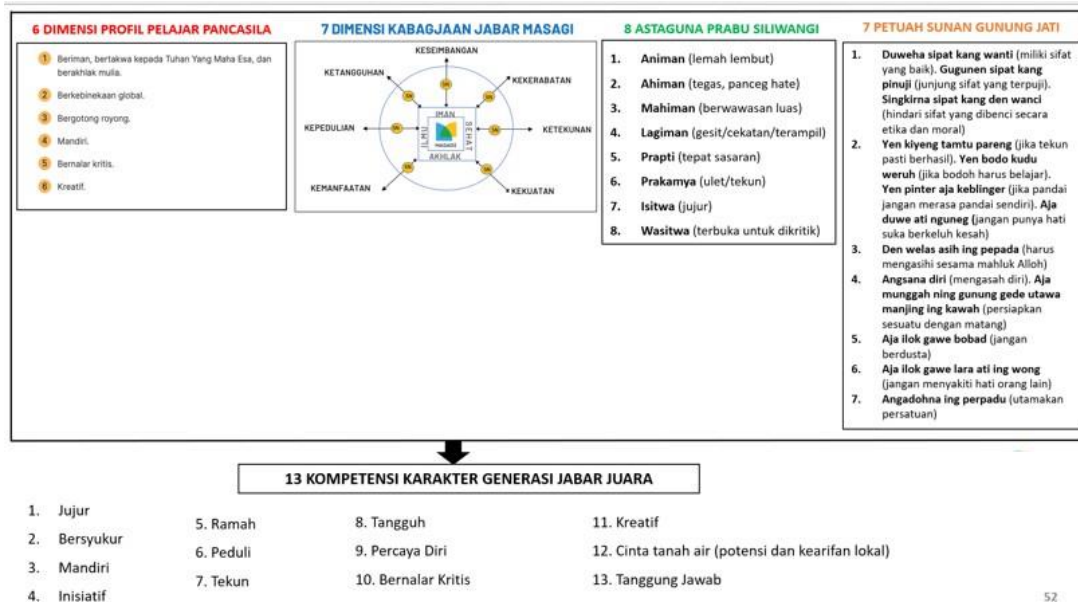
6 DIMENSI PROFIL PELAJAR PANCASILA

1 Beriman, bertakwa kepada Tuhan Yang Maha Esa, dan berakhlak mulia.
2 Berkebinekaan global.
3 Bergotong royong.
4 Mandiri.
5 Bernalar kritis.
6 Kreatif.

7 DIMENSI KABAGJAAN JABAR MASAGI

KESEIMBANGAN
KETANGGUHAN
KEKERABATAN
KEPEDULIAN
KETEKUNAN
KEMANFAATAN
KEKUATAN
IMAN
ILMU
SEHAT
AKHLAK
MASAGI

8 ASTAGUNA PRABU SILIWANGI

1. Animan (lemah lembut)
2. Ahiman (tegas, panceg hate)
3. Mahiman (berwawasan luas)
4. Lagiman (gesit/cekatan/terampil)
5. Prapti (tepat sasaran)
6. Prakamya (ulet/tekun)
7. Isitwa (jujur)
8. Wasitwa (terbuka untuk dikritik)

7 PETUAH SUNAN GUNUNG JATI

1. Duweha sipat kang wanti (miliki sifat yang baik). Gugunen sipat kang pinuji (junjung sifat yang terpuji). Singkirna sipat kang den wanci (hindari sifat yang dibenci secara etika dan moral)
2. Yen kiyeng tamtu pareng (jika tekun pasti berhasil). Yen bodo kudu weruh (jika bodoh harus belajar). Yen pinter aja keblinger (jika pandai jangan merasa pandai sendiri). Aja duwe ati nguneg (jangan punya hati suka berkeluh kesah)
3. Den welas asih ing pepada (harus mengasihi sesama mahluk Alloh)
4. Angsana diri (mengasah diri). Aja munggah ning gunung gede utawa manjing ing kawah (persiapkan sesuatu dengan matang)
5. Aja ilok gawe bobad (jangan berdusta)
6. Aja ilok gawe lara ati ing wong (jangan menyakiti hati orang lain)
7. Angadohna ing perpadu (utamakan persatuan)

13 KOMPETENSI KARAKTER GENERASI JABAR JUARA

1. Jujur
2. Bersyukur
3. Mandiri
4. Inisiatif
5. Ramah
6. Peduli
7. Tekun
8. Tangguh
9. Percaya Diri
10. Bernalar Kritis
11. Kreatif
12. Cinta tanah air (potensi dan kearifan lokal)
13. Tanggung Jawab

52